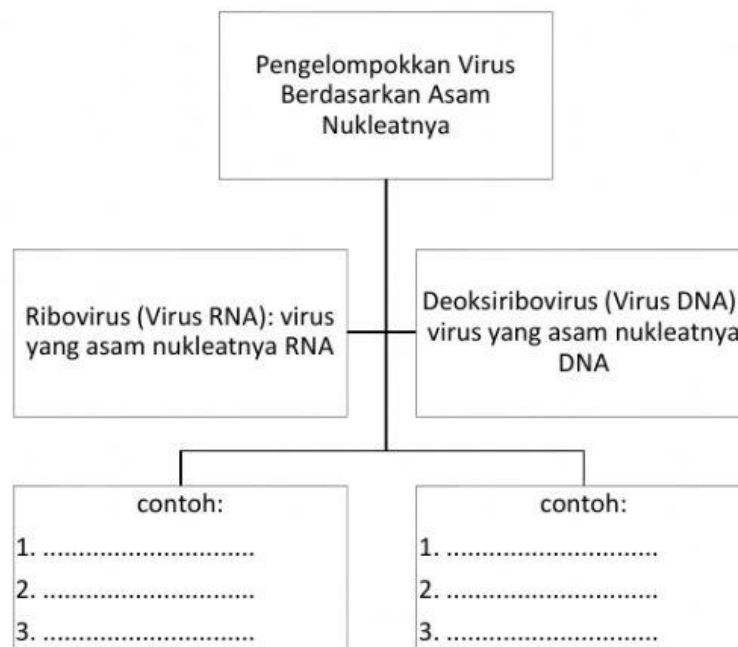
Pengelompokkan Virus Berdasarkan Asam Nukleatnya

Ribovirus (Virus RNA): virus yang asam nukleatnya RNA

Deoksiribovirus (Virus DNA) virus yang asam nukleatnya DNA

contoh:
1. ............................
2. ............................
3. ............................

contoh:
1. ............................
2. ............................
3. ............................